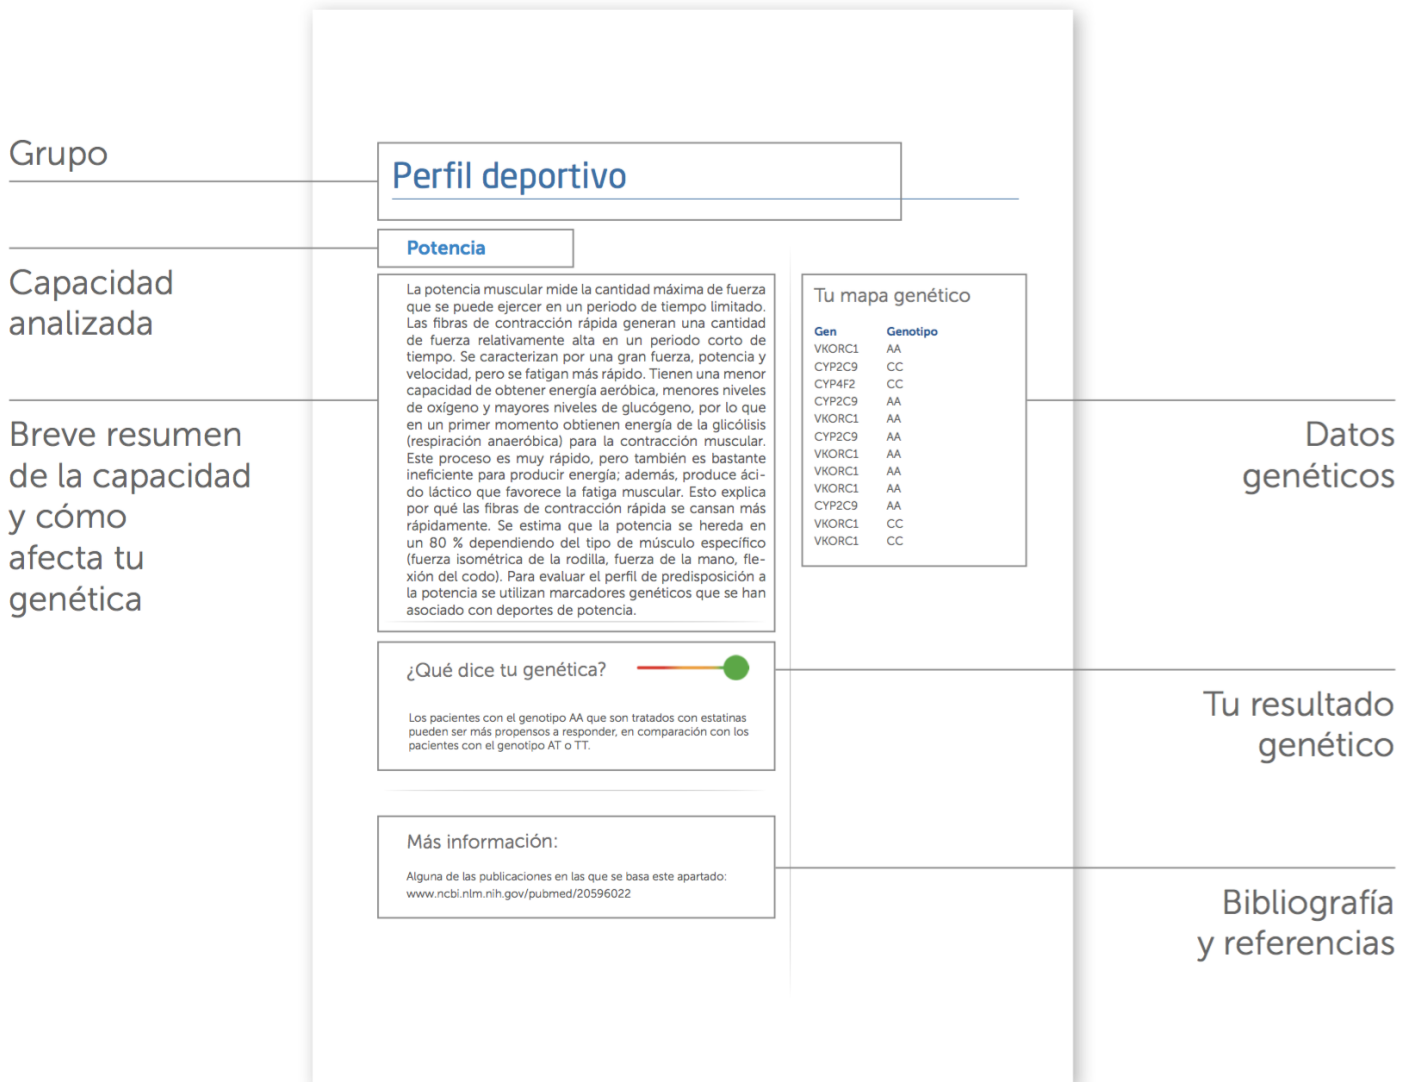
Grupo

Perfil deportivo

Capacidad analizada

Potencia

Breve resumen de la capacidad y cómo afecta tu genética

La potencia muscular mide la cantidad máxima de fuerza que se puede ejercer en un periodo de tiempo limitado. Las fibras de contracción rápida generan una cantidad de fuerza relativamente alta en un periodo corto de tiempo. Se caracterizan por una gran fuerza, potencia y velocidad, pero se fatigan más rápido. Tienen una menor capacidad de obtener energía aeróbica, menores niveles de oxígeno y mayores niveles de glucógeno, por lo que en un primer momento obtienen energía de la glicólisis (respiración anaeróbica) para la contracción muscular. Este proceso es muy rápido, pero también es bastante ineficiente para producir energía; además, produce ácido láctico que favorece la fatiga muscular. Esto explica por qué las fibras de contracción rápida se cansan más rápidamente. Se estima que la potencia se hereda en un 80 % dependiendo del tipo de músculo específico (fuerza isométrica de la rodilla, fuerza de la mano, flexión del codo). Para evaluar el perfil de predisposición a la potencia se utilizan marcadores genéticos que se han asociado con deportes de potencia.

Tu mapa genético

| Gen | Genotipo |
|---|---|
| VKORC1 | AA |
| CYP2C9 | CC |
| CYP4F2 | CC |
| CYP2C9 | AA |
| VKORC1 | AA |
| CYP2C9 | AA |
| VKORC1 | AA |
| VKORC1 | AA |
| VKORC1 | AA |
| CYP2C9 | AA |
| VKORC1 | CC |
| VKORC1 | CC |

Datos genéticos

¿Qué dice tu genética?

Los pacientes con el genotipo AA que son tratados con estatinas pueden ser más propensos a responder, en comparación con los pacientes con el genotipo AT o TT.

Tu resultado genético

Más información:

Alguna de las publicaciones en las que se basa este apartado:
www.ncbi.nlm.nih.gov/pubmed/20596022

Bibliografía y referencias